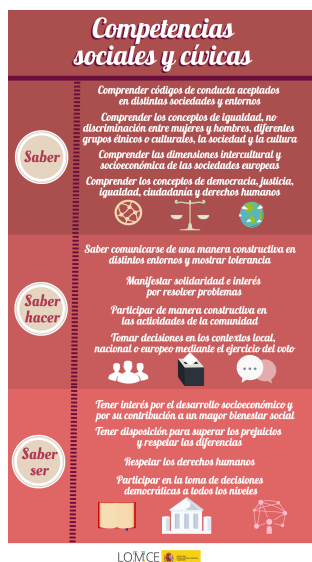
Competencias sociales y cívicas

Saber

Comprender códigos de conducta aceptados en distintas sociedades y entornos

Comprender los conceptos de igualdad, no discriminación entre mujeres y hombres, diferentes grupos étnicos o culturales, la sociedad y la cultura

Comprender las dimensiones intercultural y socioeconómica de las sociedades europeas

Comprender los conceptos de democracia, justicia, igualdad, ciudadanía y derechos humanos

Saber hacer

Saber comunicarse de una manera constructiva en distintos entornos y mostrar tolerancia

Manifestar solidaridad e interés por resolver problemas

Participar de manera constructiva en las actividades de la comunidad

Tomar decisiones en los contextos local, nacional o europeo mediante el ejercicio del voto

Saber ser

Tener interés por el desarrollo socioeconómico y por su contribución a un mayor bienestar social

Tener disposición para superar los prejuicios y respetar las diferencias

Respetar los derechos humanos

Participar en la toma de decisiones democráticas a todos los niveles

LOMCE